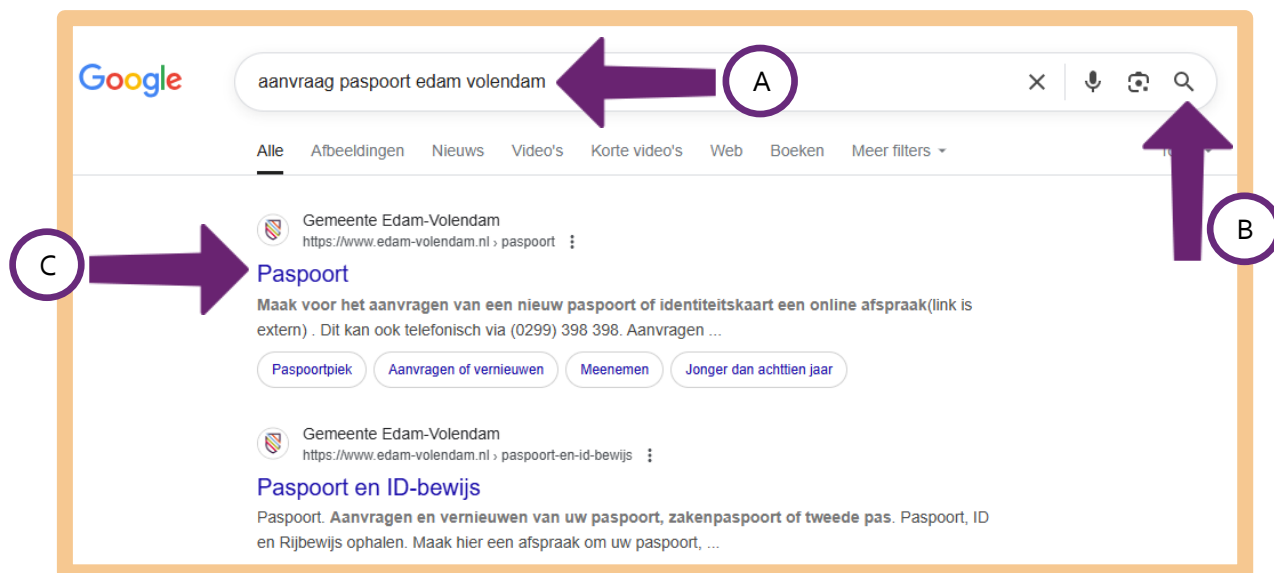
Google

aanvraag paspoort edam volendam

A

B

C

Alle Afbeeldingen Nieuws Video's Korte video's Web Boeken Meer filters

Gemeente Edam-Volendam
https://www.edam-volendam.nl › paspoort

Paspoort

Maak voor het aanvragen van een nieuw paspoort of identiteitskaart een online afspraak(link is extern) . Dit kan ook telefonisch via (0299) 398 398. Aanvragen ...

Paspoortpiek
Aanvragen of vernieuwen
Meenemen
Jonger dan achttien jaar

Gemeente Edam-Volendam
https://www.edam-volendam.nl › paspoort-en-id-bewijs

Paspoort en ID-bewijs

Paspoort. Aanvragen en vernieuwen van uw paspoort, zakenpaspoort of tweede pas. Paspoort, ID en Rijbewijs ophalen. Maak hier een afspraak om uw paspoort, ...